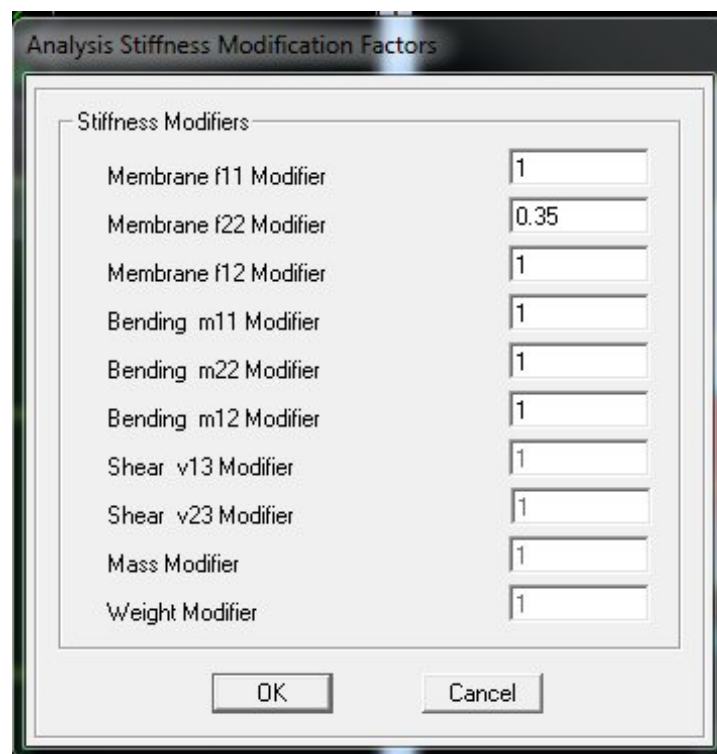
Analysis Stiffness Modification Factors

Stiffness Modifiers

| | |
|---|---|
| Membrane f11 Modifier | 1 |
| Membrane f22 Modifier | 0.35 |
| Membrane f12 Modifier | 1 |
| Bending m11 Modifier | 1 |
| Bending m22 Modifier | 1 |
| Bending m12 Modifier | 1 |
| Shear v13 Modifier | 1 |
| Shear v23 Modifier | 1 |
| Mass Modifier | 1 |
| Weight Modifier | 1 |

OK Cancel